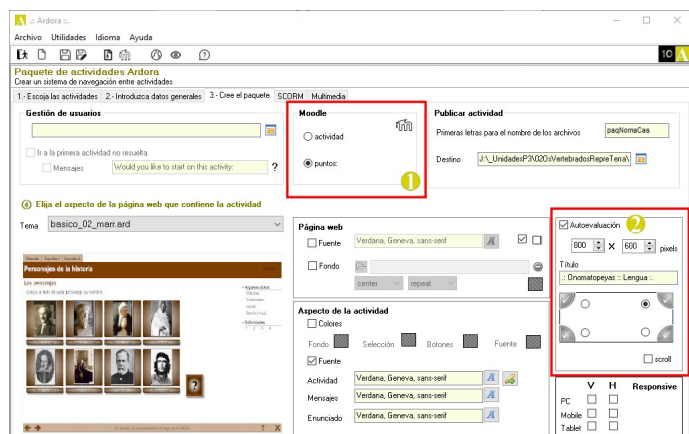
.:: Ardora ::.

Archivo Utilidades Idioma Ayuda

10

Paquete de actividades Ardora
Crear un sistema de navegación entre actividades

1.- Escoja las actividades | 2.- Introduzca datos generales | 3.- Cree el paquete | SCORM | Multimedia

Gestión de usuarios

Ir a la primera actividad no resuelta.

Mensajes

Would you like to start on this activity:

?

Moodle

actividad

puntos:

1

Publicar actividad

Primeras letras para el nombre de los archivos

paqNomeCas

Destino

J:\_UnidadesP3\02OsVertebradosRepreTerra\

4 Elija el aspecto de la página web que contiene la actividad

Tema basico_02_marr.ard

Personajes de la historia

Los personajes

Página web

Fuente

Verdana, Geneva, sans-serif

Fondo

center

repeat

Aspecto de la actividad

Colores

Fondo Selección Botones Fuente

Fuente

Actividad Verdana, Geneva, sans-serif

Mensajes Verdana, Geneva, sans-serif

Enunciado Verdana, Geneva, sans-serif

Autoevaluación 2

800 X 600 pixels

Título

.: Onomatopeyas :: Lengua :.

scroll

V H Responsive

PC

Mobile

Tablet